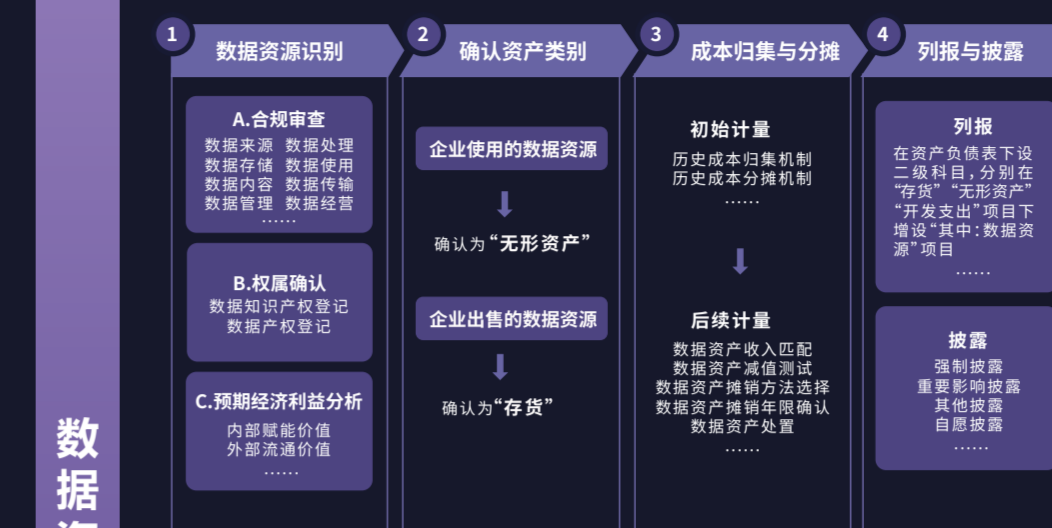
数据

1 数据资源识别

A.合规审查
数据来源 数据处理
数据存储 数据使用
数据内容 数据传输
数据管理 数据经营
……

B.权属确认
数据知识产权登记
数据产权登记

C.预期经济利益分析
内部赋能价值
外部流通价值
……

2 确认资产类别

企业使用的数据资源
确认为“无形资产”

企业出售的数据资源
确认为“存货”

3 成本归集与分摊

初始计量
历史成本归集机制
历史成本分摊机制
……

后续计量
数据资产收入匹配
数据资产减值测试
数据资产摊销方法选择
数据资产摊销年限确认
数据资产处置
……

4 列报与披露

列报
在资产负债表下设二级科目，分别在“存货”“无形资产”“开发支出”项目下增设“其中：数据资源”项目
……

披露
强制披露
重要影响披露
其他披露
自愿披露
……